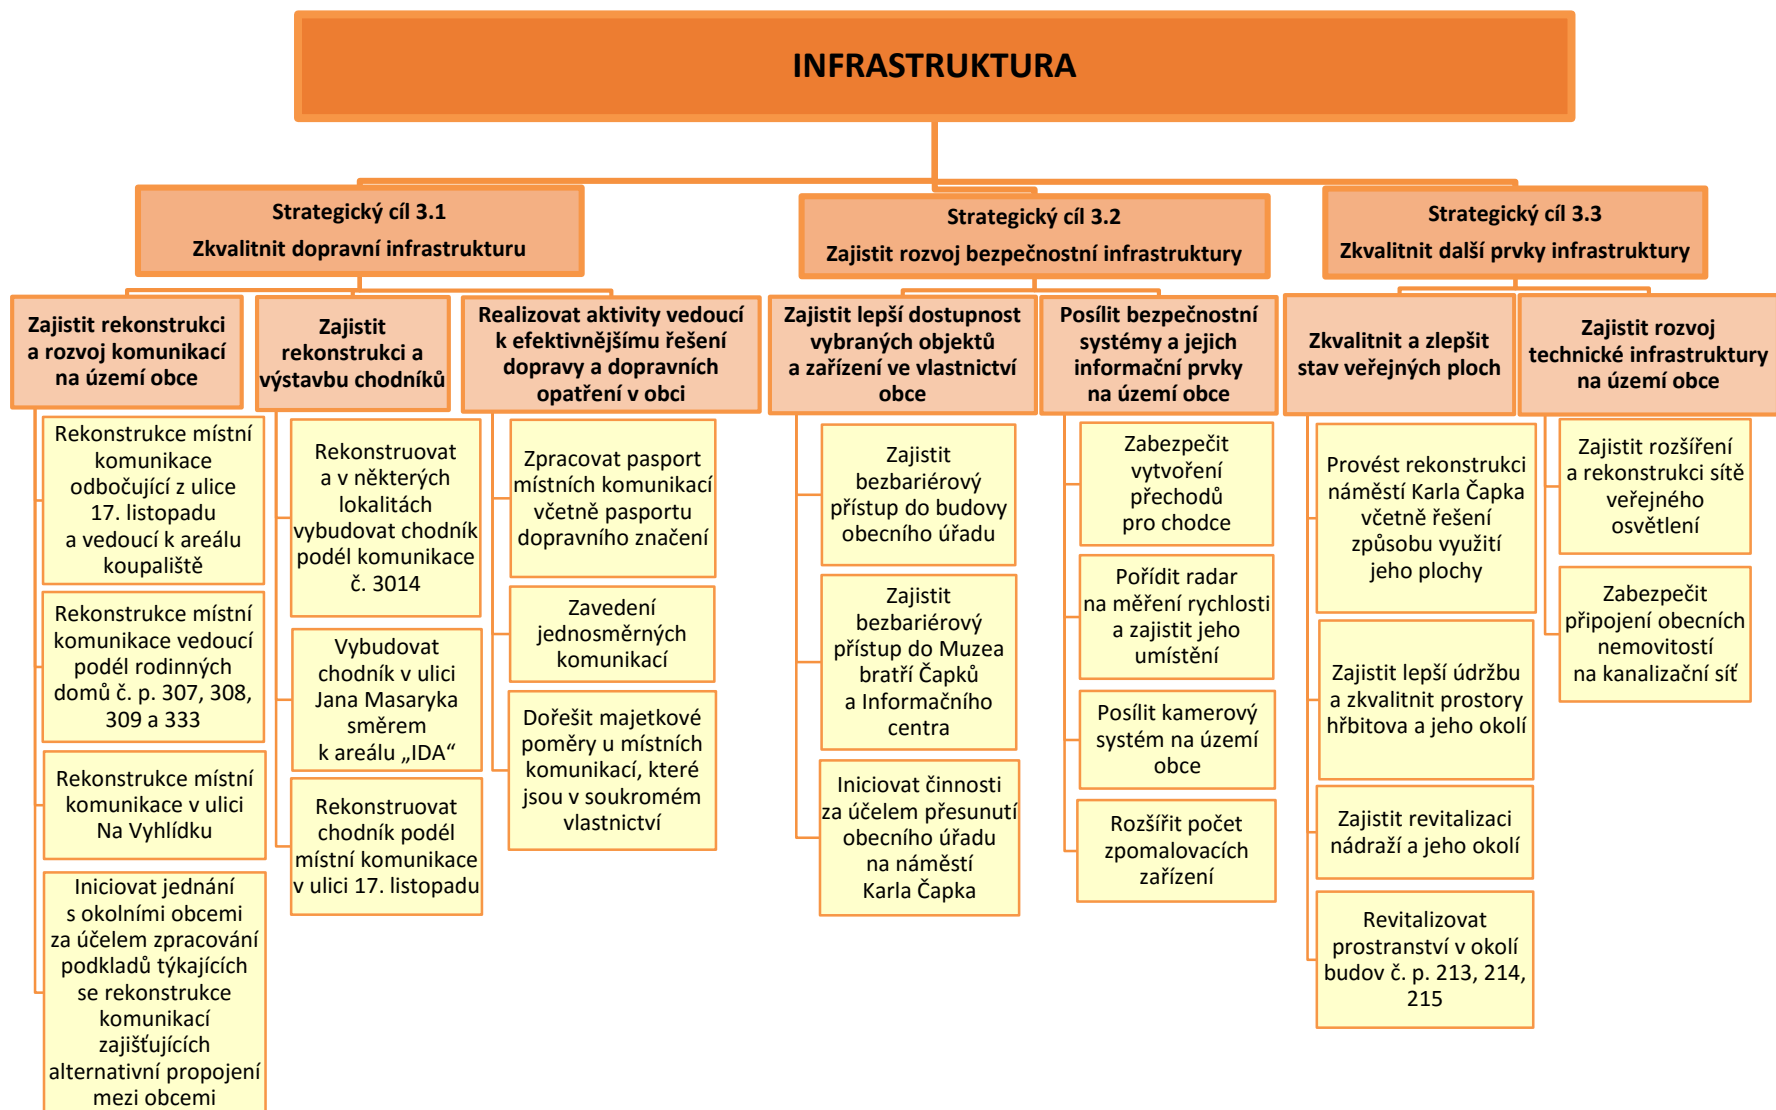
INFRASTRUKTURA

Strategický cíl 3.1
Zkvalitnit dopravní infrastrukturu

Strategický cíl 3.2
Zajistit rozvoj bezpečnostní infrastruktury

Strategický cíl 3.3
Zkvalitnit další prvky infrastruktury

Zajistit rekonstrukci a rozvoj komunikací na území obce

Rekonstrukce místní komunikace odbočující z ulice 17. listopadu a vedoucí k areálu koupaliště

Rekonstrukce místní komunikace vedoucí podél rodinných domů č. p. 307, 308, 309 a 333

Rekonstrukce místní komunikace v ulici Na Vyhlídku

Iniciovat jednání s okolními obcemi za účelem zpracování podkladů týkajících se rekonstrukce komunikací zajišťujících alternativní propojení mezi obcemi

Zajistit rekonstrukci a výstavbu chodníků

Rekonstruovat a v některých lokalitách vybudovat chodník podél komunikace č. 3014

Vybudovat chodník v ulici Jana Masaryka směrem k areálu „IDA"

Rekonstruovat chodník podél místní komunikace v ulici 17. listopadu

Realizovat aktivity vedoucí k efektivnějšímu řešení dopravy a dopravních opatření v obci

Zpracovat pasport místních komunikací včetně pasportu dopravního značení

Zavedení jednosměrných komunikací

Dořešit majetkové poměry u místních komunikací, které jsou v soukromém vlastnictví

Zajistit lepší dostupnost vybraných objektů a zařízení ve vlastnictví obce

Zajistit bezbariérový přístup do budovy obecního úřadu

Zajistit bezbariérový přístup do Muzea bratří Čapků a Informačního centra

Iniciovat činnosti za účelem přesunutí obecního úřadu na náměstí Karla Čapka

Posílit bezpečnostní systémy a jejich informační prvky na území obce

Zabezpečit vytvoření přechodů pro chodce

Pořídit radar na měření rychlosti a zajistit jeho umístění

Posílit kamerový systém na území obce

Rozšířit počet zpomalovacích zařízení

Zkvalitnit a zlepšit stav veřejných ploch

Provést rekonstrukci náměstí Karla Čapka včetně řešení způsobu využití jeho plochy

Zajistit lepší údržbu a zkvalitnit prostory hřbitova a jeho okolí

Zajistit revitalizaci nádraží a jeho okolí

Revitalizovat prostranství v okolí budov č. p. 213, 214, 215

Zajistit rozvoj technické infrastruktury na území obce

Zajistit rozšíření a rekonstrukci sítě veřejného osvětlení

Zabezpečit připojení obecních nemovitostí na kanalizační síť